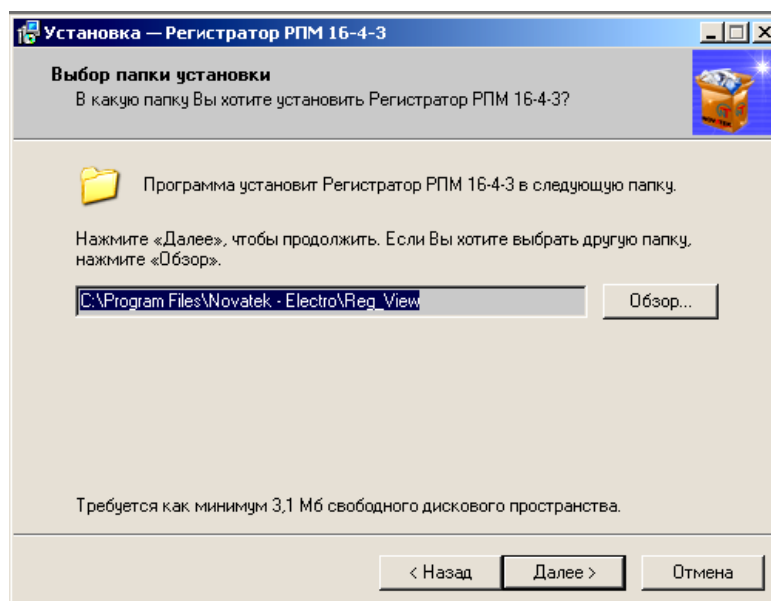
Установка — Регистратор РПМ 16-4-3

Выбор папки установки
В какую папку Вы хотите установить Регистратор РПМ 16-4-3?

Программа установит Регистратор РПМ 16-4-3 в следующую папку.

Нажмите «Далее», чтобы продолжить. Если Вы хотите выбрать другую папку, нажмите «Обзор».

C:\Program Files\Novatek - Electro\Reg_View

Обзор...

Требуется как минимум 3,1 Мб свободного дискового пространства.

< Назад

Далее >

Отмена